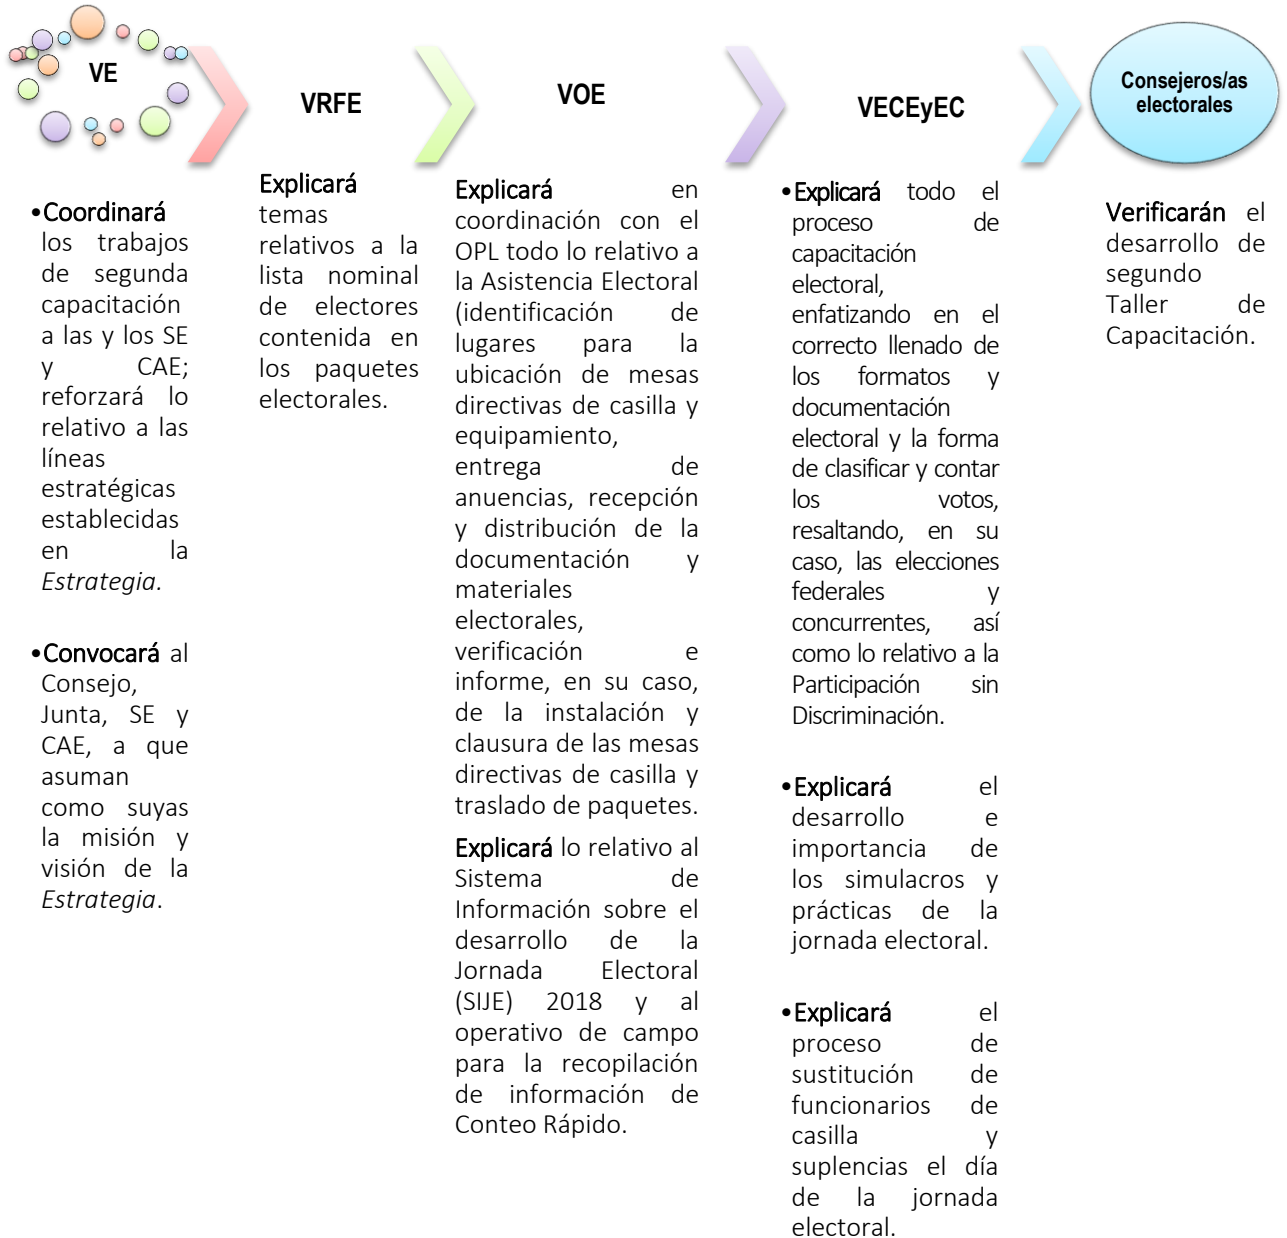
VE

VRFE

VOE

VECEyEC

Consejeros/as electorales

•Coordinará los trabajos de segunda capacitación a las y los SE y CAE; reforzará lo relativo a las líneas estratégicas establecidas en la *Estrategia.*

•Convocará al Consejo, Junta, SE y CAE, a que asuman como suyas la misión y visión de la *Estrategia*.

Explicará temas relativos a la lista nominal de electores contenida en los paquetes electorales.

Explicará en coordinación con el OPL todo lo relativo a la Asistencia Electoral (identificación de lugares para la ubicación de mesas directivas de casilla y equipamiento, entrega de anuencias, recepción y distribución de la documentación y materiales electorales, verificación e informe, en su caso, de la instalación y clausura de las mesas directivas de casilla y traslado de paquetes.

Explicará lo relativo al Sistema de Información sobre el desarrollo de la Jornada Electoral (SIJE) 2018 y al operativo de campo para la recopilación de información de Conteo Rápido.

•Explicará todo el proceso de capacitación electoral, enfatizando en el correcto llenado de los formatos y documentación electoral y la forma de clasificar y contar los votos, resaltando, en su caso, las elecciones federales y concurrentes, así como lo relativo a la Participación sin Discriminación.

•Explicará el desarrollo e importancia de los simulacros y prácticas de la jornada electoral.

•Explicará el proceso de sustitución de funcionarios de casilla y suplencias el día de la jornada electoral.

Verificarán el desarrollo de segundo Taller de Capacitación.